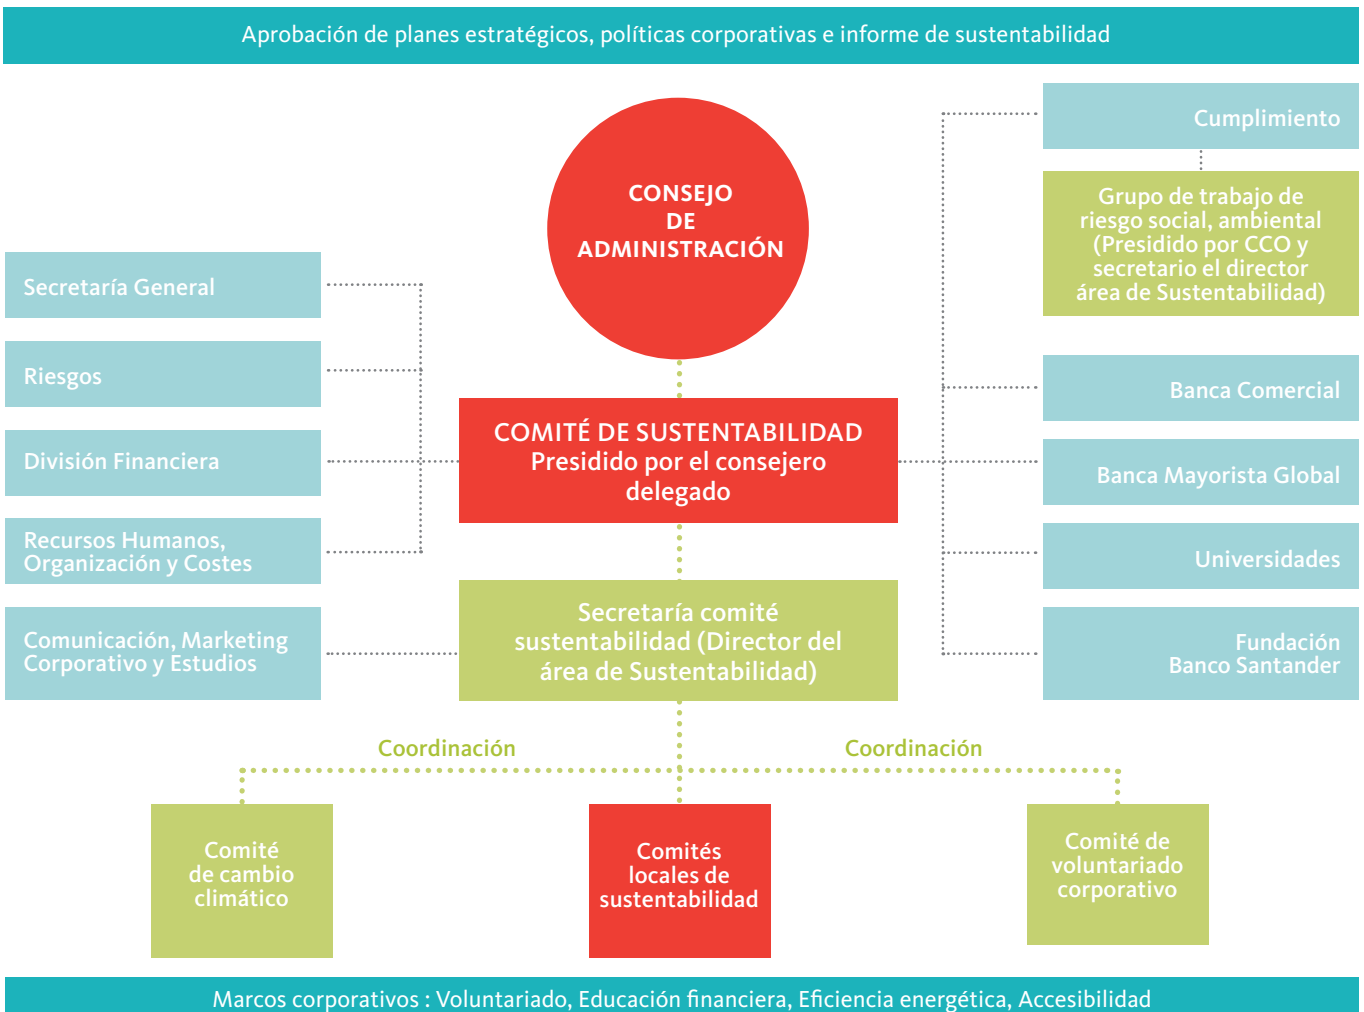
Aprobación de planes estratégicos, políticas corporativas e informe de sustentabilidad

CONSEJO DE ADMINISTRACIÓN

Cumplimiento

Grupo de trabajo de riesgo social, ambiental (Presidido por CCO y secretario el director área de Sustentabilidad)

Secretaría General

Riesgos

División Financiera

Recursos Humanos, Organización y Costes

Comunicación, Marketing Corporativo y Estudios

COMITÉ DE SUSTENTABILIDAD Presidido por el consejero delegado

Secretaría comité sustentabilidad (Director del área de Sustentabilidad)

Banca Comercial

Banca Mayorista Global

Universidades

Fundación Banco Santander

Coordinación

Coordinación

Comité de cambio climático

Comités locales de sustentabilidad

Comité de voluntariado corporativo

Marcos corporativos : Voluntariado, Educación financiera, Eficiencia energética, Accesibilidad